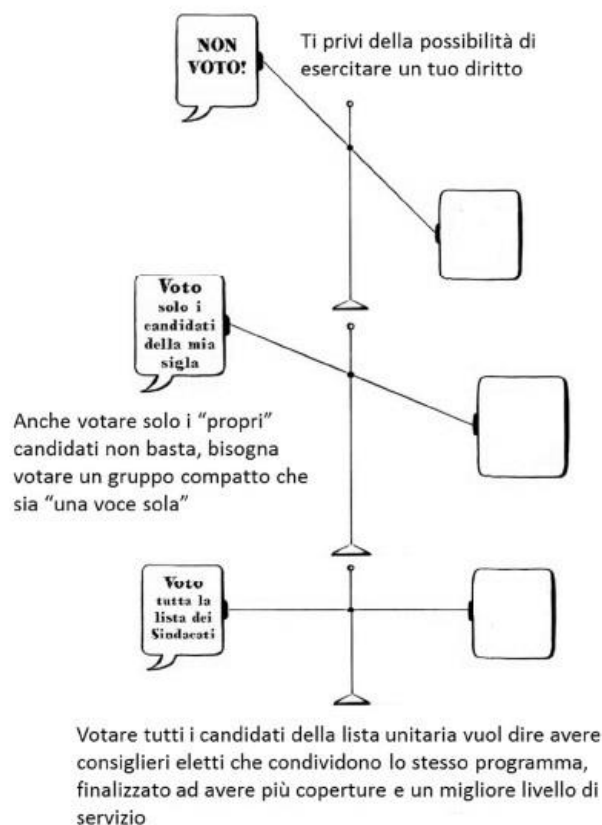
NON VOTO!

Ti privi della possibilità di esercitare un tuo diritto

Voto solo i candidati della mia sigla

Anche votare solo i “propri” candidati non basta, bisogna votare un gruppo compatto che sia “una voce sola”

Voto tutta la lista dei Sindacati

Votare tutti i candidati della lista unitaria vuol dire avere consiglieri eletti che condividono lo stesso programma, finalizzato ad avere più coperture e un migliore livello di servizio